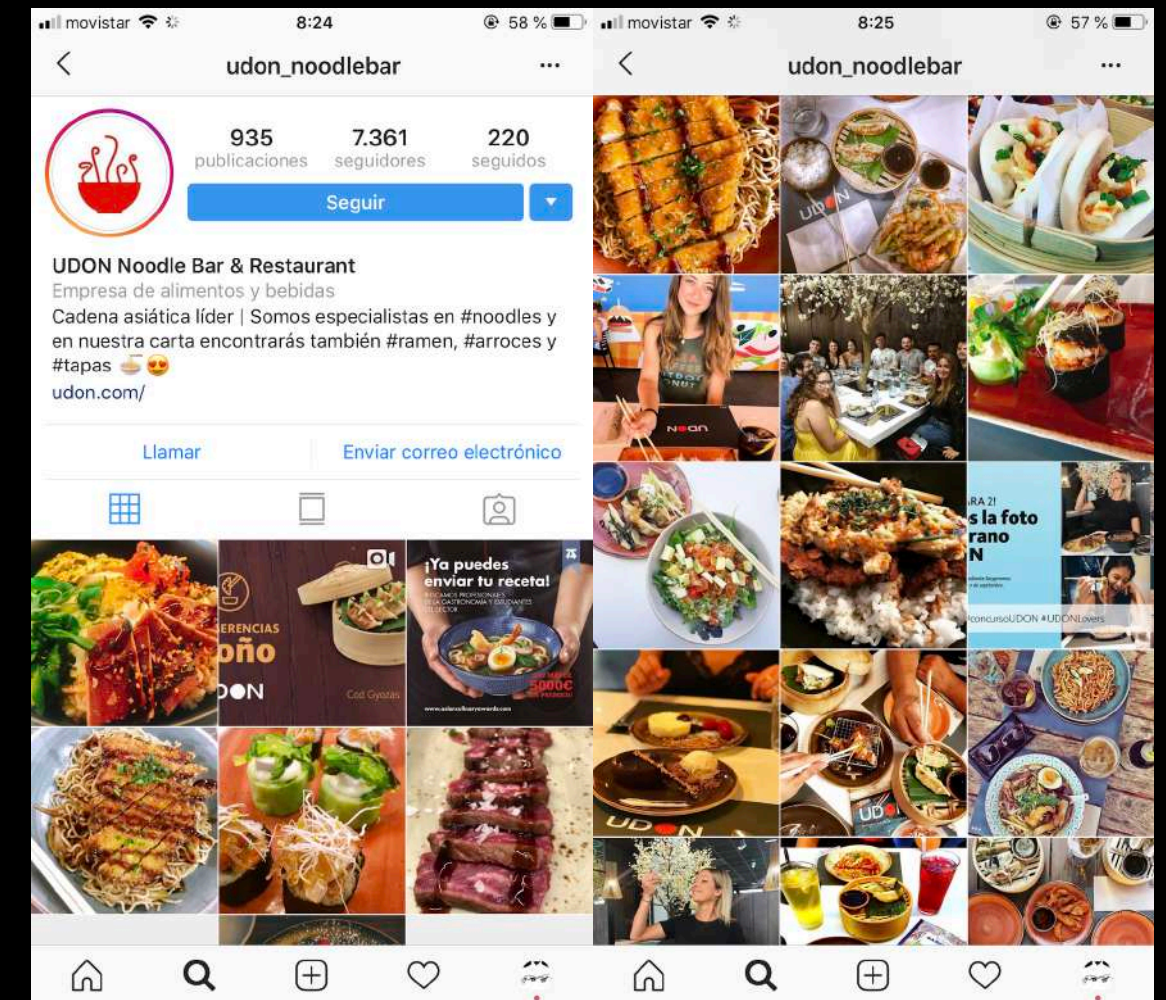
movistar 8:24 58 %

udon_noodlebar ...

935 publicaciones
7.361 seguidores
220 seguidos

Seguir

UDON Noodle Bar & Restaurant
Empresa de alimentos y bebidas
Cadena asiática líder | Somos especialistas en #noodles y en nuestra carta encontrarás también #ramen, #arroces y #tapas 🍜😍
udon.com/

Llamar
Enviar correo electrónico

ERENCIAS
oño
ON
Cod Gyozas

¡Ya puedes enviar tu receta!
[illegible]
5000€

movistar 8:25 57 %

udon_noodlebar ...

UDON

NOON

RA 2!
s la foto
rano
N
#concursoUDON #UDONLovers

UDON

UDO